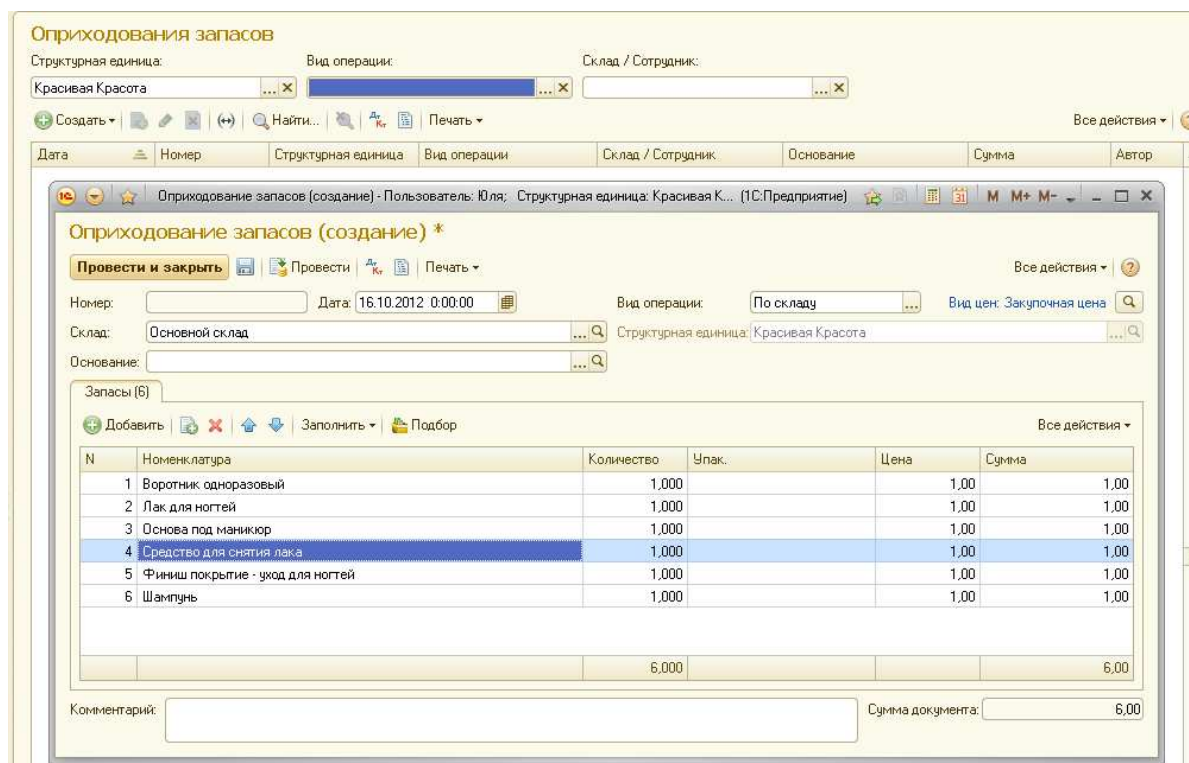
Оприходования запасов

Структурная единица: Красивая Красота
Вид операции:
Склад / Сотрудник:

Создать | Найти... | Печать ▾ | Все действия ▾

| Дата | Номер | Структурная единица | Вид операции | Склад / Сотрудник | Основание | Сумма | Автор |
|---|---|---|---|---|---|---|---|

Оприходование запасов (создание) - Пользователь: Юля; Структурная единица: Красивая К... (1С:Предприятие) M M+ M-

Оприходование запасов (создание) *

Провести и закрыть | Провести | Печать ▾ | Все действия ▾

Номер: Дата: 16.10.2012 0:00:00
Вид операции: По складу
Вид цен: Закупочная цена
Склад: Основной склад
Структурная единица: Красивая Красота
Основание:

Запасы (6)

Добавить | Заполнить ▾ | Подбор | Все действия ▾

| N | Номенклатура | Количество | Упак. | Цена | Сумма |
|---|---|---|---|---|---|
| 1 | Воротник одноразовый | 1,000 | | 1,00 | 1,00 |
| 2 | Лак для ногтей | 1,000 | | 1,00 | 1,00 |
| 3 | Основа под маникюр | 1,000 | | 1,00 | 1,00 |
| 4 | Средство для снятия лака | 1,000 | | 1,00 | 1,00 |
| 5 | Финиш покрытие - уход для ногтей | 1,000 | | 1,00 | 1,00 |
| 6 | Шампунь | 1,000 | | 1,00 | 1,00 |
| | | 6,000 | | | 6,00 |

Комментарий:
Сумма документа: 6,00